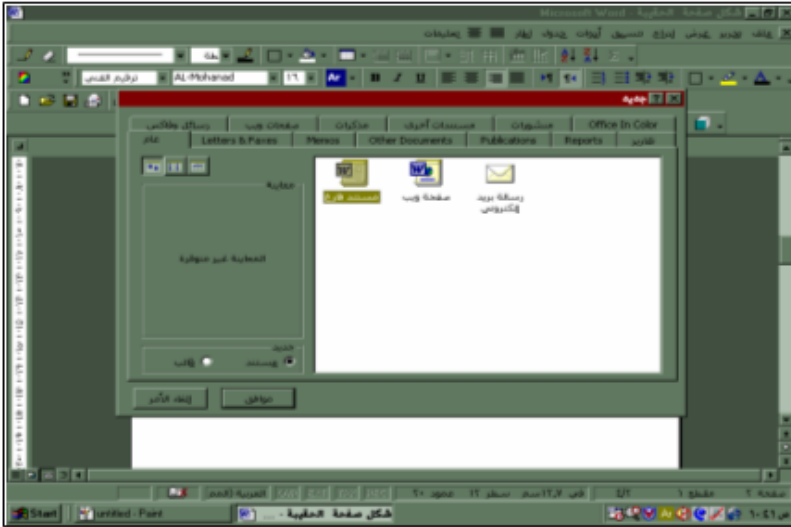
شكل صفحة الحقيبة - Microsoft Word

ملف تحرير عرض إدراج تنسيق أدوات جدول إطار تعليمات

ترقيم أبجدي AL-Mohanad ١٦

جديد

رسائل وفاكس صفحات ويب مذكرات مستندات أخرى منشورات Office In Color
عام Letters & Faxes Memos Other Documents Publications Reports تقارير

مستند فارغ صفحة ويب رسالة بريد إلكتروني

معاينة

المعاينة غير متوفرة

إنشاء جديد
مستند قالب

موافق إلغاء الأمر

صفحة ٢ مقطع ١ ٢/٢ في ١٢,٧سم سطر ١٢ عمود ٢٠ العربية (المم

Start untitled - Paint شكل صفحة الحقيبة ... ١٠:٤١ ص